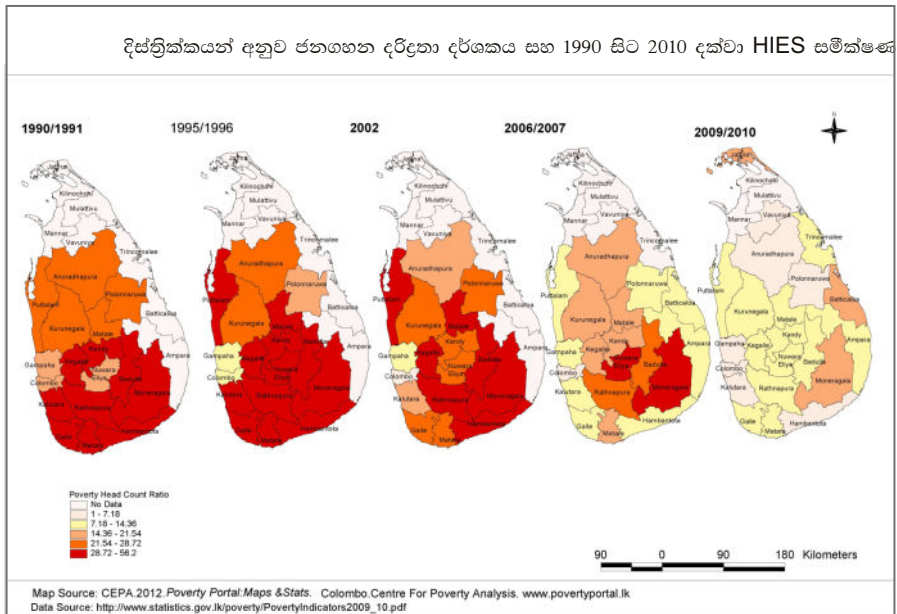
දිස්ත්‍රික්කයන් අනුව ජනගහන දරිද්‍රතා දර්ශකය සහ 1990 සිට 2010 දක්වා HIES සමීක්ෂණ

1990/1991

1995/1996

2002

2006/2007

2009/2010

Jaffna Kilinochchi Mullaitivu Mannar Vavuniya Trincomalee Anuradhapura Polonnaruwa Puttalam Batticaloa Kurunegala Matale Kandy Ampara Gampaha Kegalle Colombo Nuwara Eliya Badulla Kalutara Ratnapura Monaragala Galle Matara Hambantota

Poverty Head Count Ratio
No Data
1 - 7.18
7.18 - 14.36
14.36 - 21.54
21.54 - 28.72
28.72 - 56.2

90 0 90 180 Kilometers

Map Source: CEPA.2012.Poverty Portal:Maps &Stats. Colombo.Centre For Poverty Analysis. www.povertyportal.lk
Data Source: http://www.statistics.gov.lk/poverty/PovertyIndicators2009_10.pdf